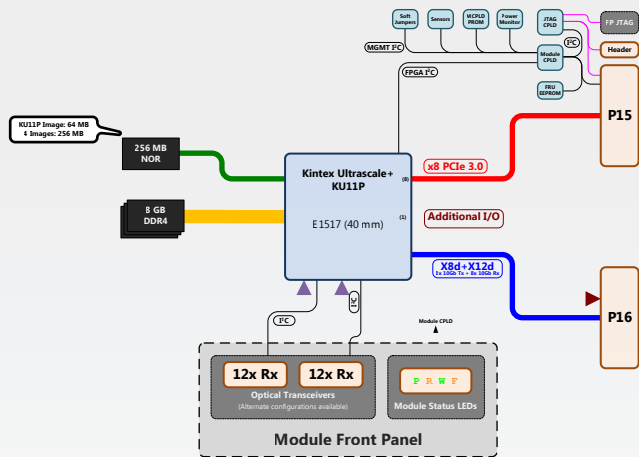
Soft Jumpers

Sensors

MCPLD PROM

Power Monitor

JTAG CPLD

FP JTAG

Header

MGMT I²C

I²C

Module CPLD

FRU EEPROM

FPGA I²C

P15

KU11P Image: 64 MB
4 Images: 256 MB

256 MB NOR

Kintex Ultrascale+ KU11P

(8)

x8 PCIe 3.0

8 GB DDR4

(1)

E1517 (40 mm)

Additional I/O

X8d+X12d
8x 10Gb Tx + 8x 10Gb Rx

P16

I²C

I²C

Module CPLD

12x Rx

12x Rx

Optical Transceivers
(Alternate configurations available)

P R W F

Module Status LEDs

Module Front Panel